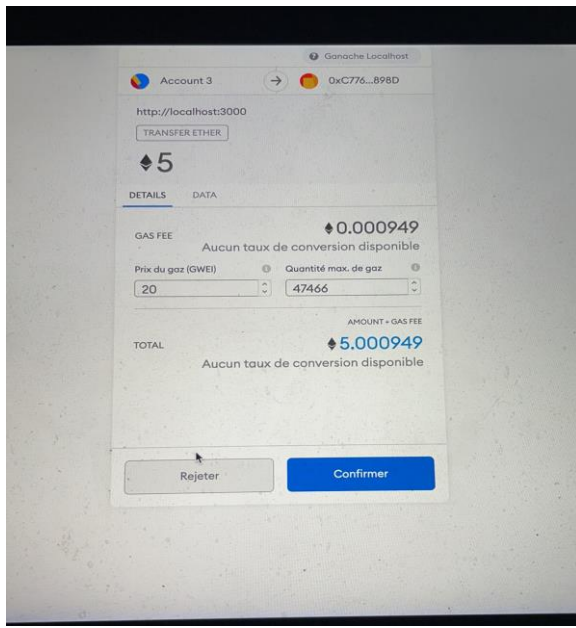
Ganache Localhost

Account 3

0xC776...898D

http://localhost:3000

TRANSFER ETHER

5

DETAILS

DATA

GAS FEE

0.000949

Aucun taux de conversion disponible

Prix du gaz (GWEI)

Quantité max. de gaz

20

47466

AMOUNT + GAS FEE

TOTAL

5.000949

Aucun taux de conversion disponible

Rejeter

Confirmer